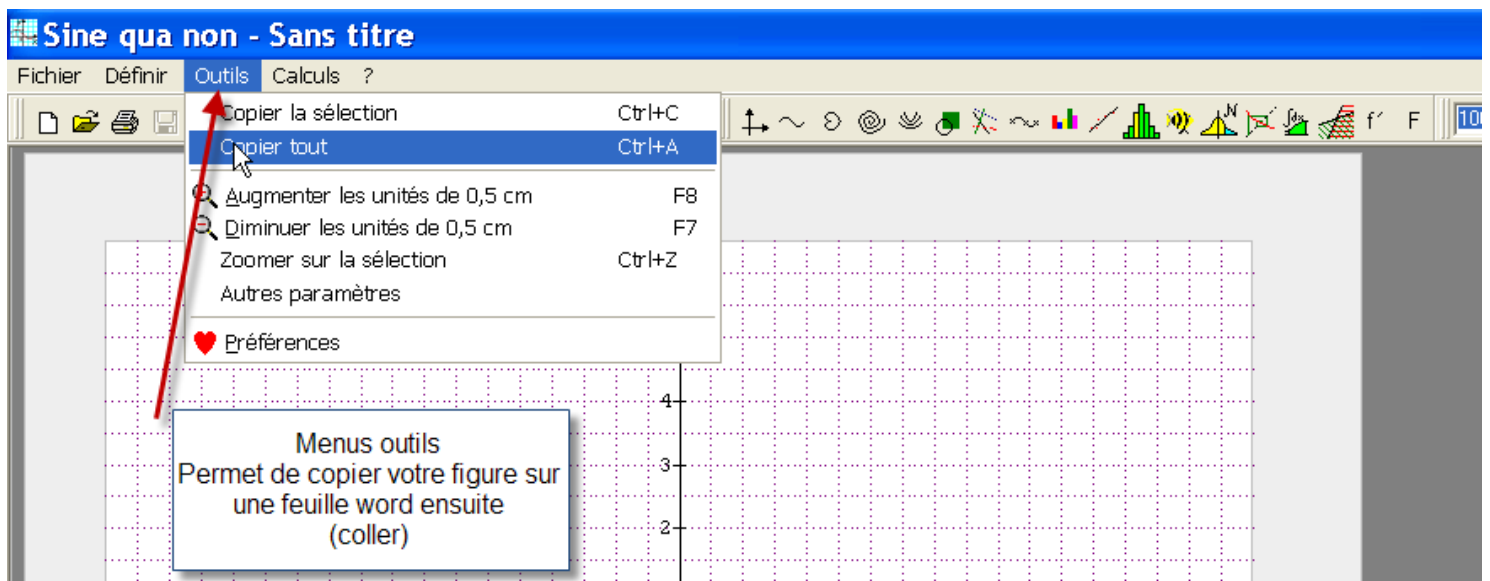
Sine qua non - Sans titre

Fichier Définir Outils Calculs ?

Copier la sélection Ctrl+C
Copier tout Ctrl+A
Augmenter les unités de 0,5 cm F8
Diminuer les unités de 0,5 cm F7
Zoomer sur la sélection Ctrl+Z
Autres paramètres
Préférences

f´ F

4
3
2

Menus outils
Permet de copier votre figure sur une feuille word ensuite (coller)